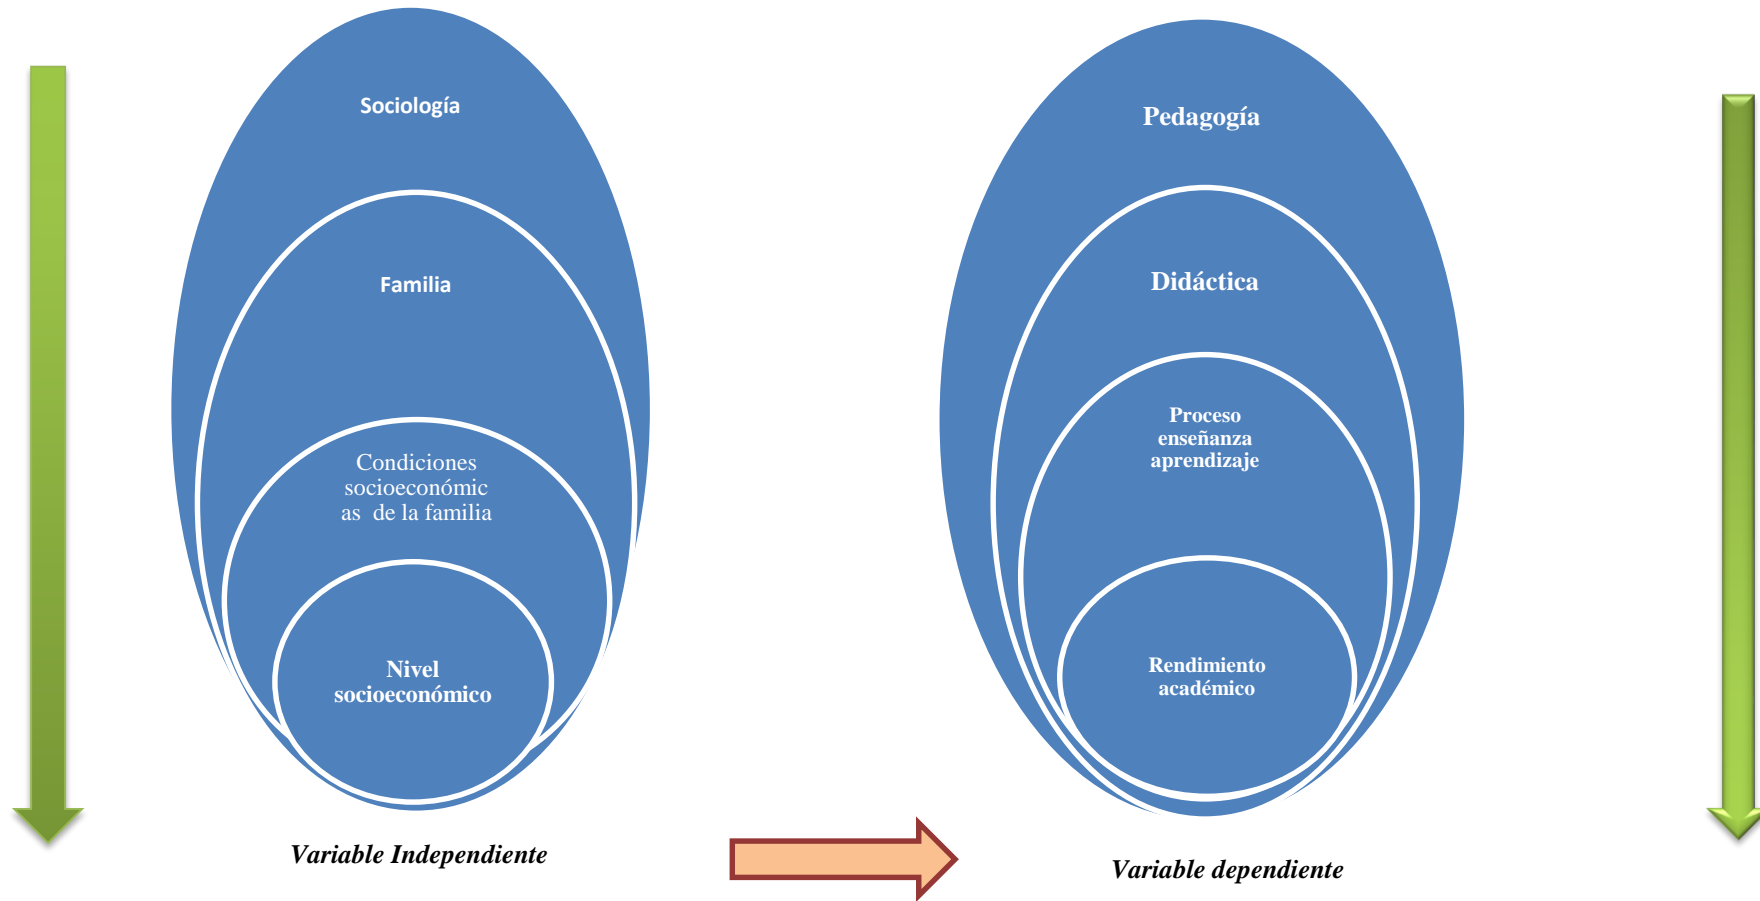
Sociología

Familia

Condiciones socioeconómicas de la familia

Nivel socioeconómico

Variable Independiente

Pedagogía

Didáctica

Proceso enseñanza aprendizaje

Rendimiento académico

Variable dependiente